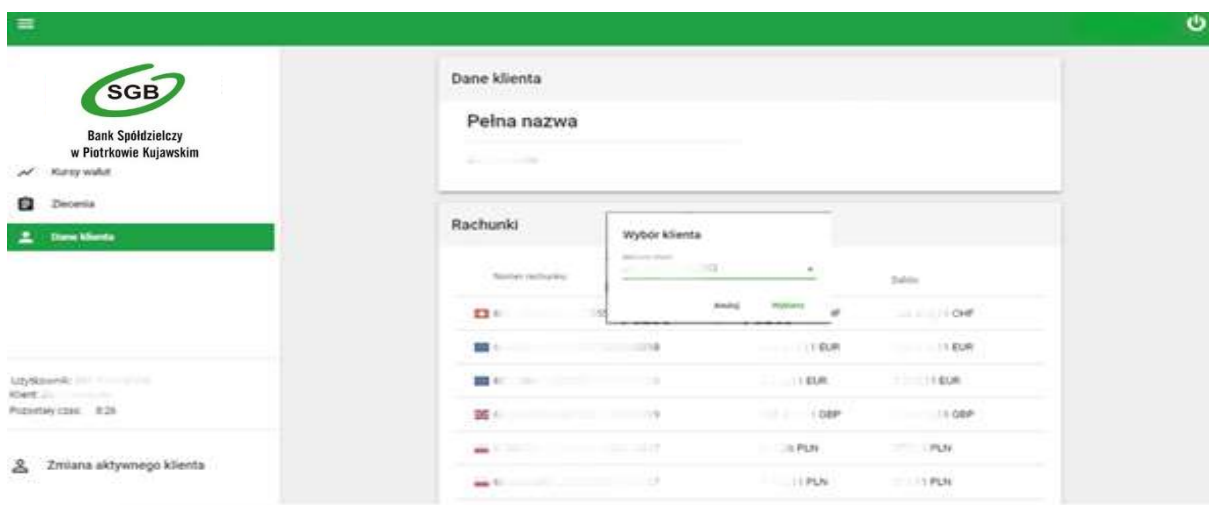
SGB
Bank Spółdzielczy w Piotrkowie Kujawskim

Kursy walut
Zlecenia
Dane klienta

Użytkownik: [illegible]
Klient: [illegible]
Pozostały czas: 8:26

Zmiana aktywnego klienta

Dane klienta
Pełna nazwa
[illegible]

Rachunki
Numer rachunku
Saldo

Wybór klienta
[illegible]
Anuluj
Wybierz

| | | |
|---|---|---|
| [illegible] | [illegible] CHF | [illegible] CHF |
| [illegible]018 | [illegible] EUR | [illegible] EUR |
| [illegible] | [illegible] EUR | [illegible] EUR |
| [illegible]9 | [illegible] GBP | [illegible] GBP |
| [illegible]7 | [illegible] PLN | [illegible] PLN |
| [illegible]7 | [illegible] PLN | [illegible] PLN |